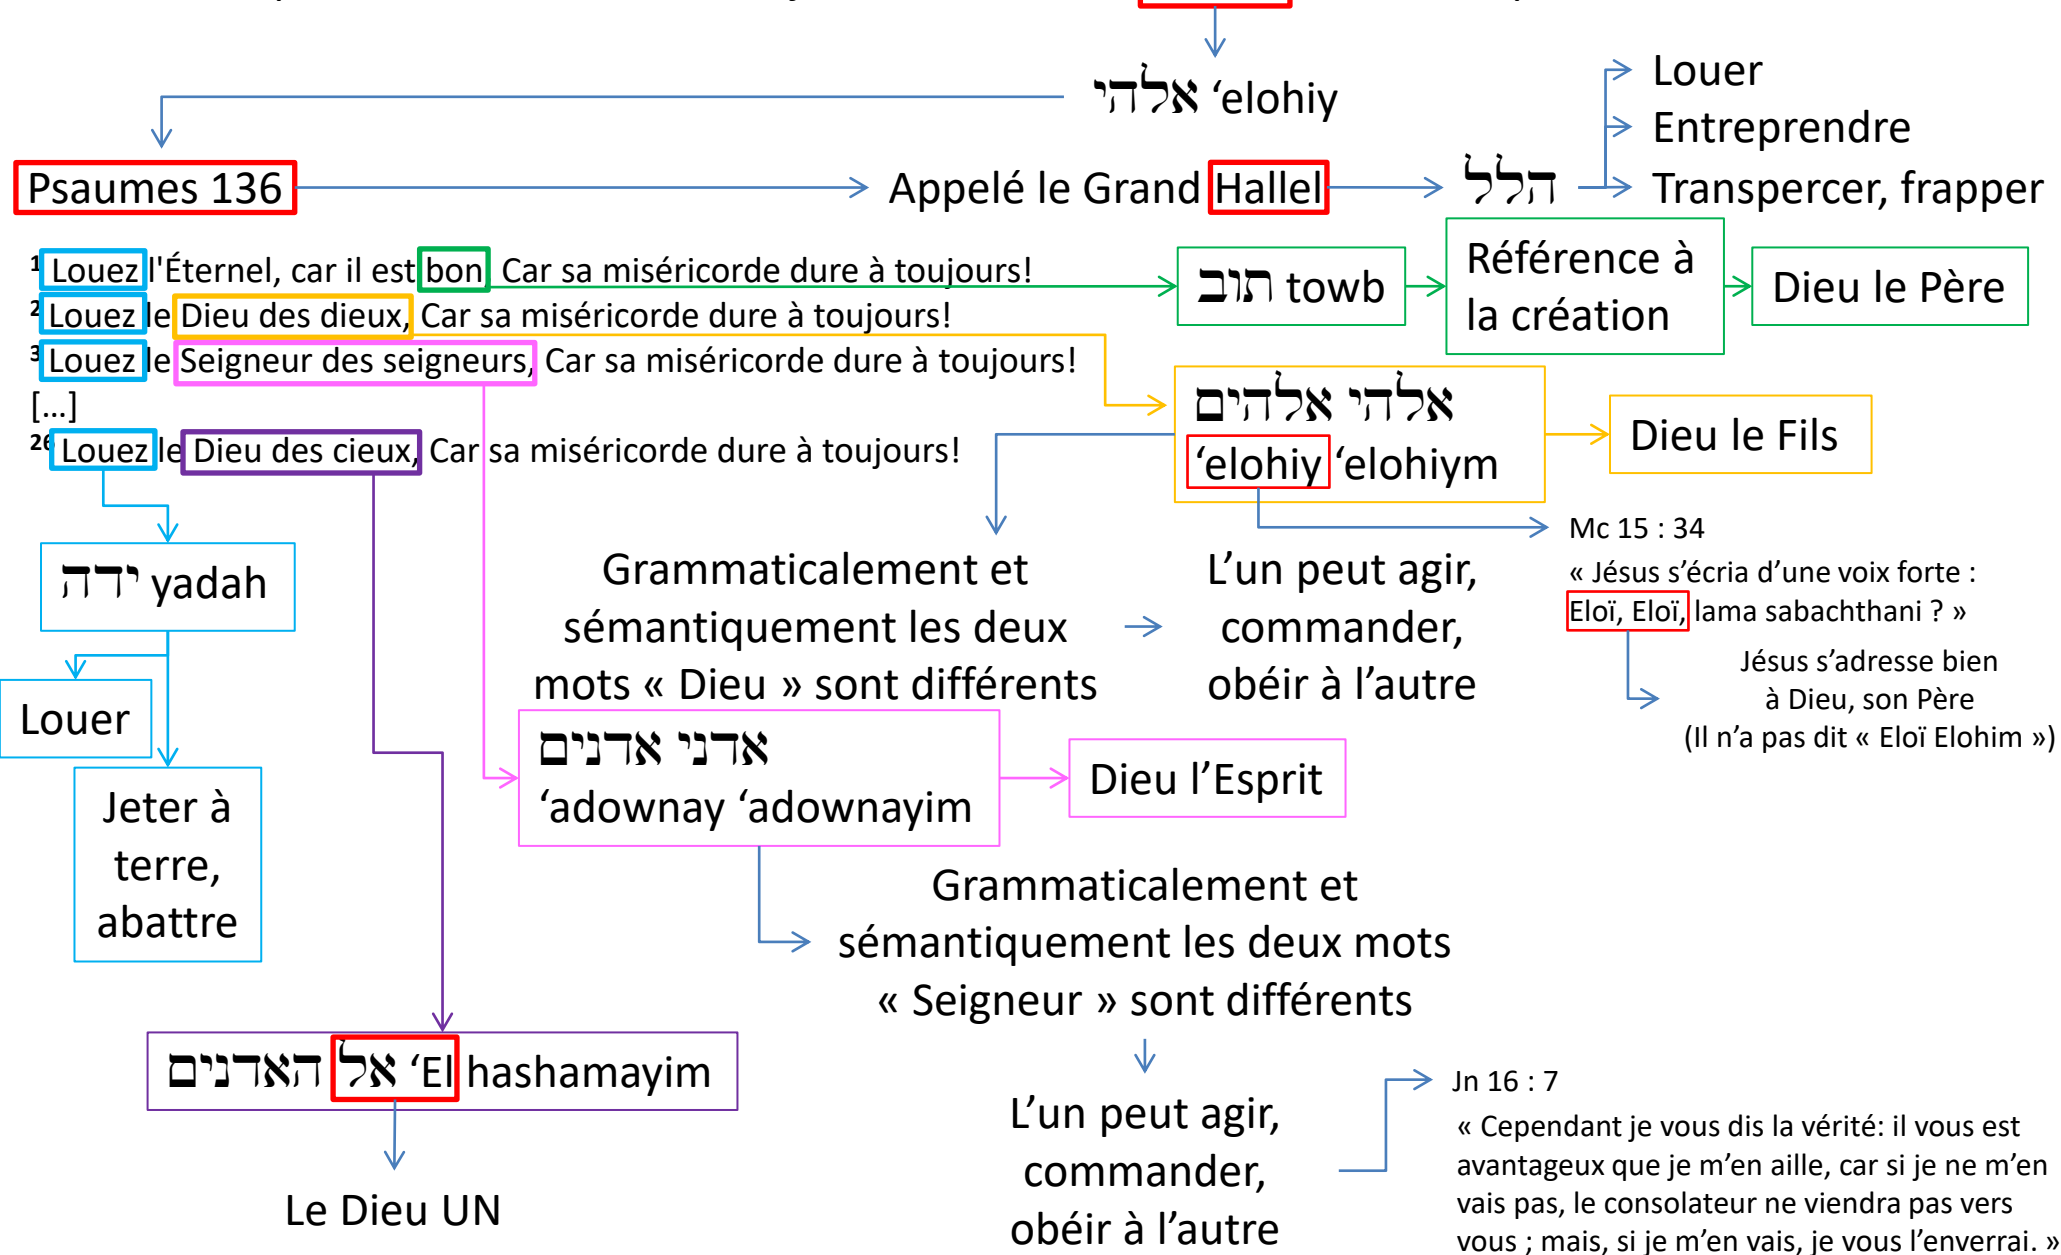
אלהי ‘elohiy

Psaumes 136

Appelé le Grand Hallel

הלל

Louer
Entreprendre
Transpercer, frapper

¹ Louez l'Éternel, car il est bon Car sa miséricorde dure à toujours!
² Louez le Dieu des dieux, Car sa miséricorde dure à toujours!
³ Louez le Seigneur des seigneurs, Car sa miséricorde dure à toujours!
[...]
²⁶ Louez le Dieu des cieux, Car sa miséricorde dure à toujours!

תוב towb

Référence à la création

Dieu le Père

אלהי אלהים
‘elohiy ‘elohiym

Dieu le Fils

Mc 15 : 34
« Jésus s’écria d’une voix forte : Eloï, Eloï, lama sabachthani ? »

Jésus s’adresse bien à Dieu, son Père
(Il n’a pas dit « Eloï Elohim »)

ידה yadah

Louer

Jeter à terre, abattre

Grammaticalement et sémantiquement les deux mots « Dieu » sont différents

L’un peut agir, commander, obéir à l’autre

אדני אדנים
‘adownay ‘adownayim

Dieu l’Esprit

Grammaticalement et sémantiquement les deux mots « Seigneur » sont différents

L’un peut agir, commander, obéir à l’autre

Jn 16 : 7
« Cependant je vous dis la vérité: il vous est avantageux que je m’en aille, car si je ne m’en vais pas, le consolateur ne viendra pas vers vous ; mais, si je m’en vais, je vous l’enverrai. »

האדנים אל ‘El hashamayim

Le Dieu UN